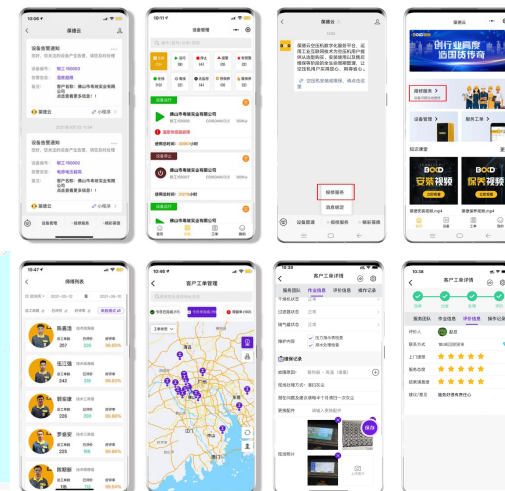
10:06
保通云
设备报警通知
您好，您名下的设备产生告警，请您及时处理
设备编号
暂无 150003
报警类型
压力报警
客户
客户名称：佛山市粤城实业有限公司
备注
点击查看更多详情 >
保通云
小程序
设备报警通知
您好，您名下的设备产生告警，请您及时处理
设备编号
暂无 150003
报警类型
电流报警
客户
客户名称：佛山市粤城实业有限公司
备注
点击查看更多详情 >
保通云
小程序
设备管理
报修服务
精彩课堂

10:11
设备管理
佛山市粤城实业有限公司
佛山市粤城实业有限公司
佛山市粤城实业有限公司
佛山市粤城实业有限公司

保通云
报修服务
消息绑定
设备管理
报修服务
精彩课堂

保通云
创行业高度
造国货传奇
报修服务
设备管理
服务工单
精彩课堂
安装视频
保养视频

10:47
待维列表
陈嘉浩
任江涛
郭宏健
罗俊安
陈朝明

10:48
客户工单管理
佛山
广州
东莞
深圳

10:38
客户工单详情
作业信息
评价信息
报修记录
正常
正常
正常
报修记录
暂停

10:38
客户工单详情
作业信息
评价信息
报修记录
评价人
评价方式
上门速度
服务态度
结果满意度
建议/意见